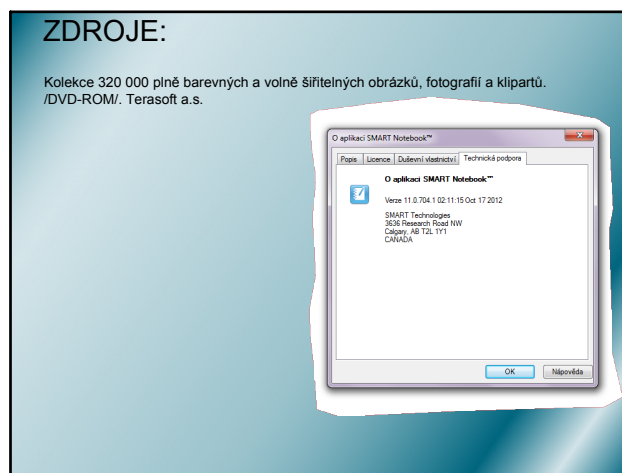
ZDROJE:

Kolekce 320 000 plně barevných a volně šiřitelných obrázků, fotografií a klipartů. /DVD-ROM/. Terasoft a.s.

O aplikaci SMART Notebook™

Popis | Licence | Duševní vlastnictví | Technická podpora

O aplikaci SMART Notebook™

Verze 11.0.704.1 02:11:15 Oct 17 2012

SMART Technologies
3636 Research Road NW
Calgary, AB T2L 1Y1
CANADA

OK | Nápověda